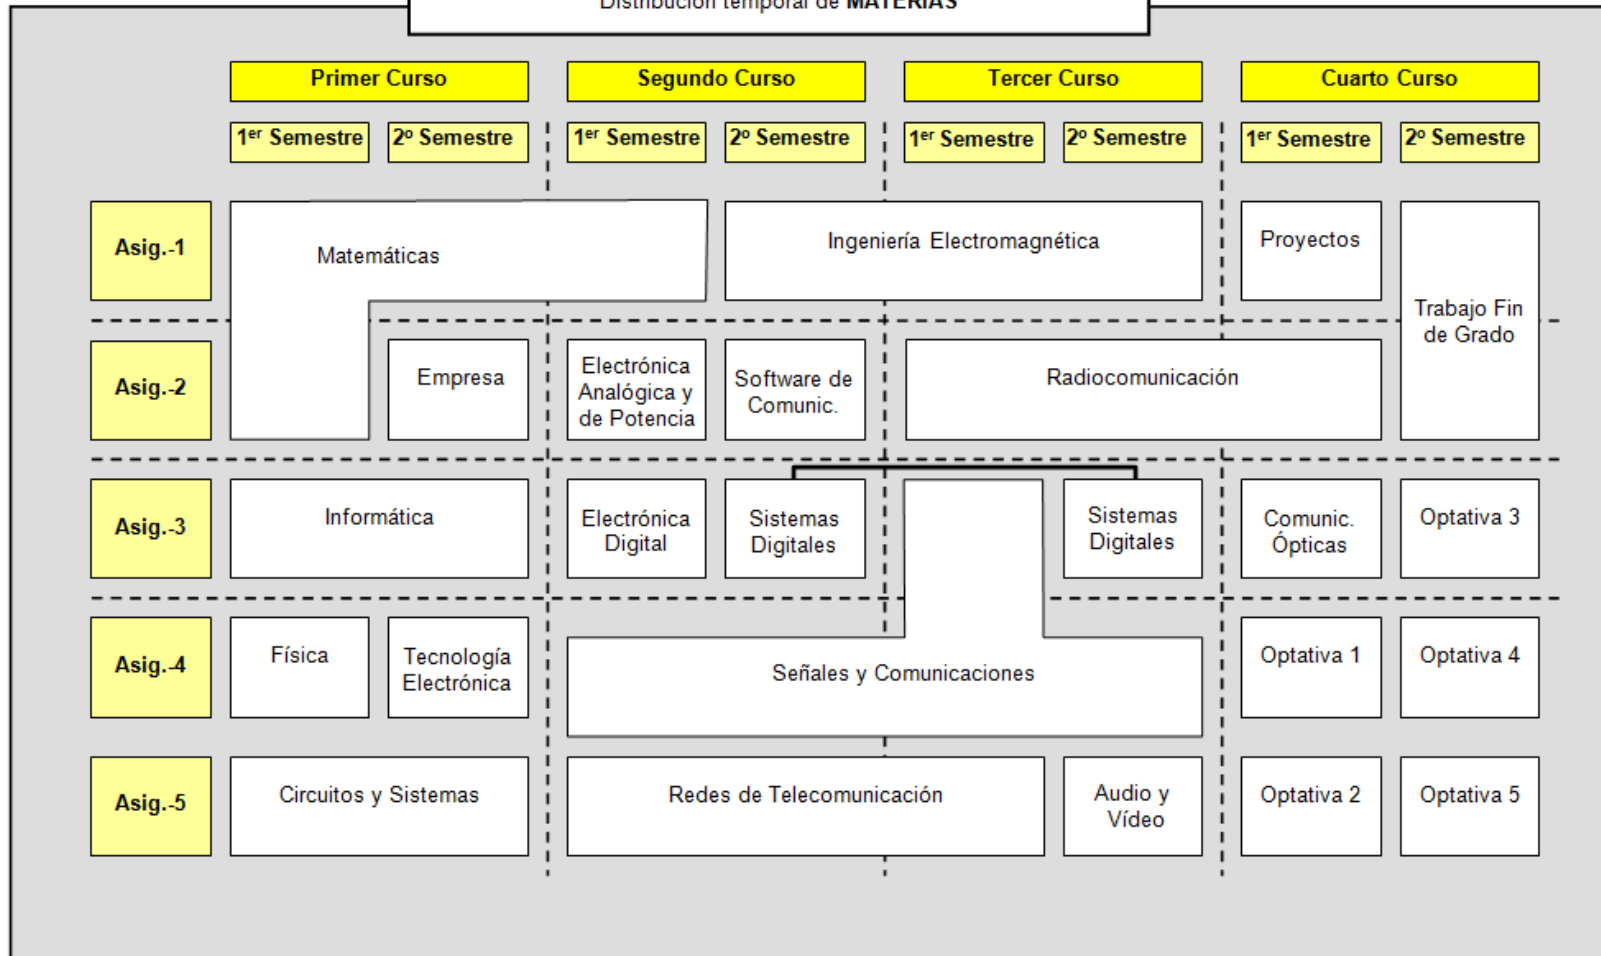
Distribución temporal de MATERIAS

| | Primer Curso | | Segundo Curso | | Tercer Curso | | Cuarto Curso | |
|---|---|---|---|---|---|---|---|---|
| | 1er Semestre | 2º Semestre | 1er Semestre | 2º Semestre | 1er Semestre | 2º Semestre | 1er Semestre | 2º Semestre |
| Asig.-1 | Matemáticas | Matemáticas | Matemáticas | Ingeniería Electromagnética | Ingeniería Electromagnética | Ingeniería Electromagnética | Proyectos | Trabajo Fin de Grado |
| Asig.-2 | Matemáticas | Empresa | Electrónica Analógica y de Potencia | Software de Comunic. | Radiocomunicación | Radiocomunicación | Radiocomunicación | Trabajo Fin de Grado |
| Asig.-3 | Informática | Informática | Electrónica Digital | Sistemas Digitales | Señales y Comunicaciones | Sistemas Digitales | Comunic. Ópticas | Optativa 3 |
| Asig.-4 | Física | Tecnología Electrónica | Señales y Comunicaciones | Señales y Comunicaciones | Señales y Comunicaciones | Señales y Comunicaciones | Optativa 1 | Optativa 4 |
| Asig.-5 | Circuitos y Sistemas | Circuitos y Sistemas | Redes de Telecomunicación | Redes de Telecomunicación | Redes de Telecomunicación | Audio y Vídeo | Optativa 2 | Optativa 5 |